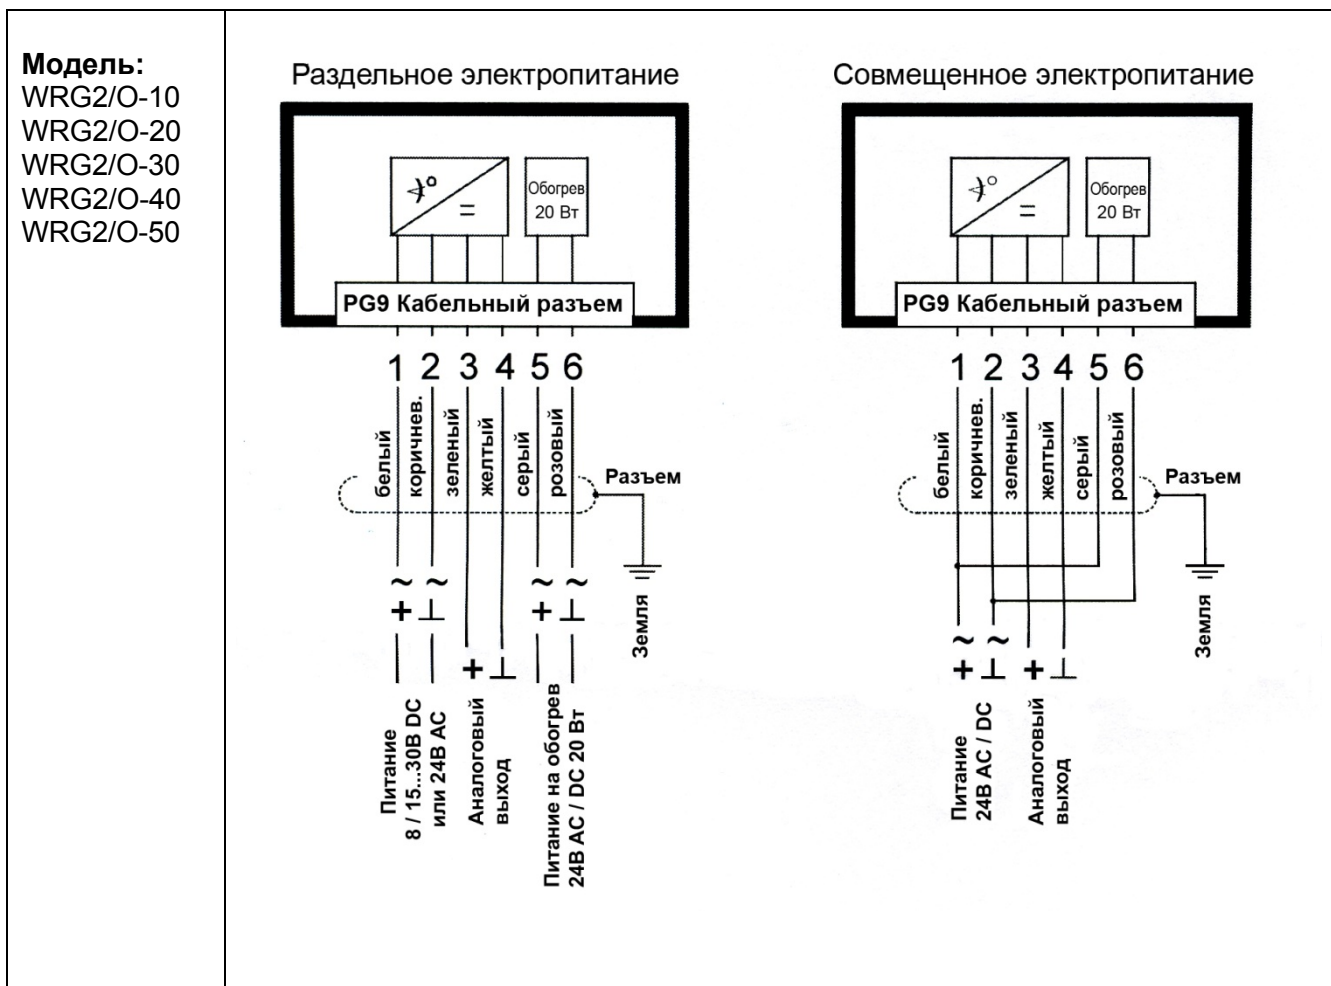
**Модель:**
WRG2/O-10
WRG2/O-20
WRG2/O-30
WRG2/O-40
WRG2/O-50

Раздельное электропитание

$\measuredangle°$
=
Обогрев
20 Вт

PG9 Кабельный разъем

1 2 3 4 5 6

белый коричнев. зеленый желтый серый розовый

Разъем

~ ~
+ ⊥
+ ⊥
~ ~
+ ⊥

Земля

Питание
8 / 15...30В DC
или 24В AC

Аналоговый
выход

Питание на обогрев
24В AC / DC 20 Вт

Совмещенное электропитание

$\measuredangle°$
=
Обогрев
20 Вт

PG9 Кабельный разъем

1 2 3 4 5 6

белый коричнев. зеленый желтый серый розовый

Разъем

Земля

~ ~
+ ⊥ + ⊥

Питание
24В AC / DC

Аналоговый
выход